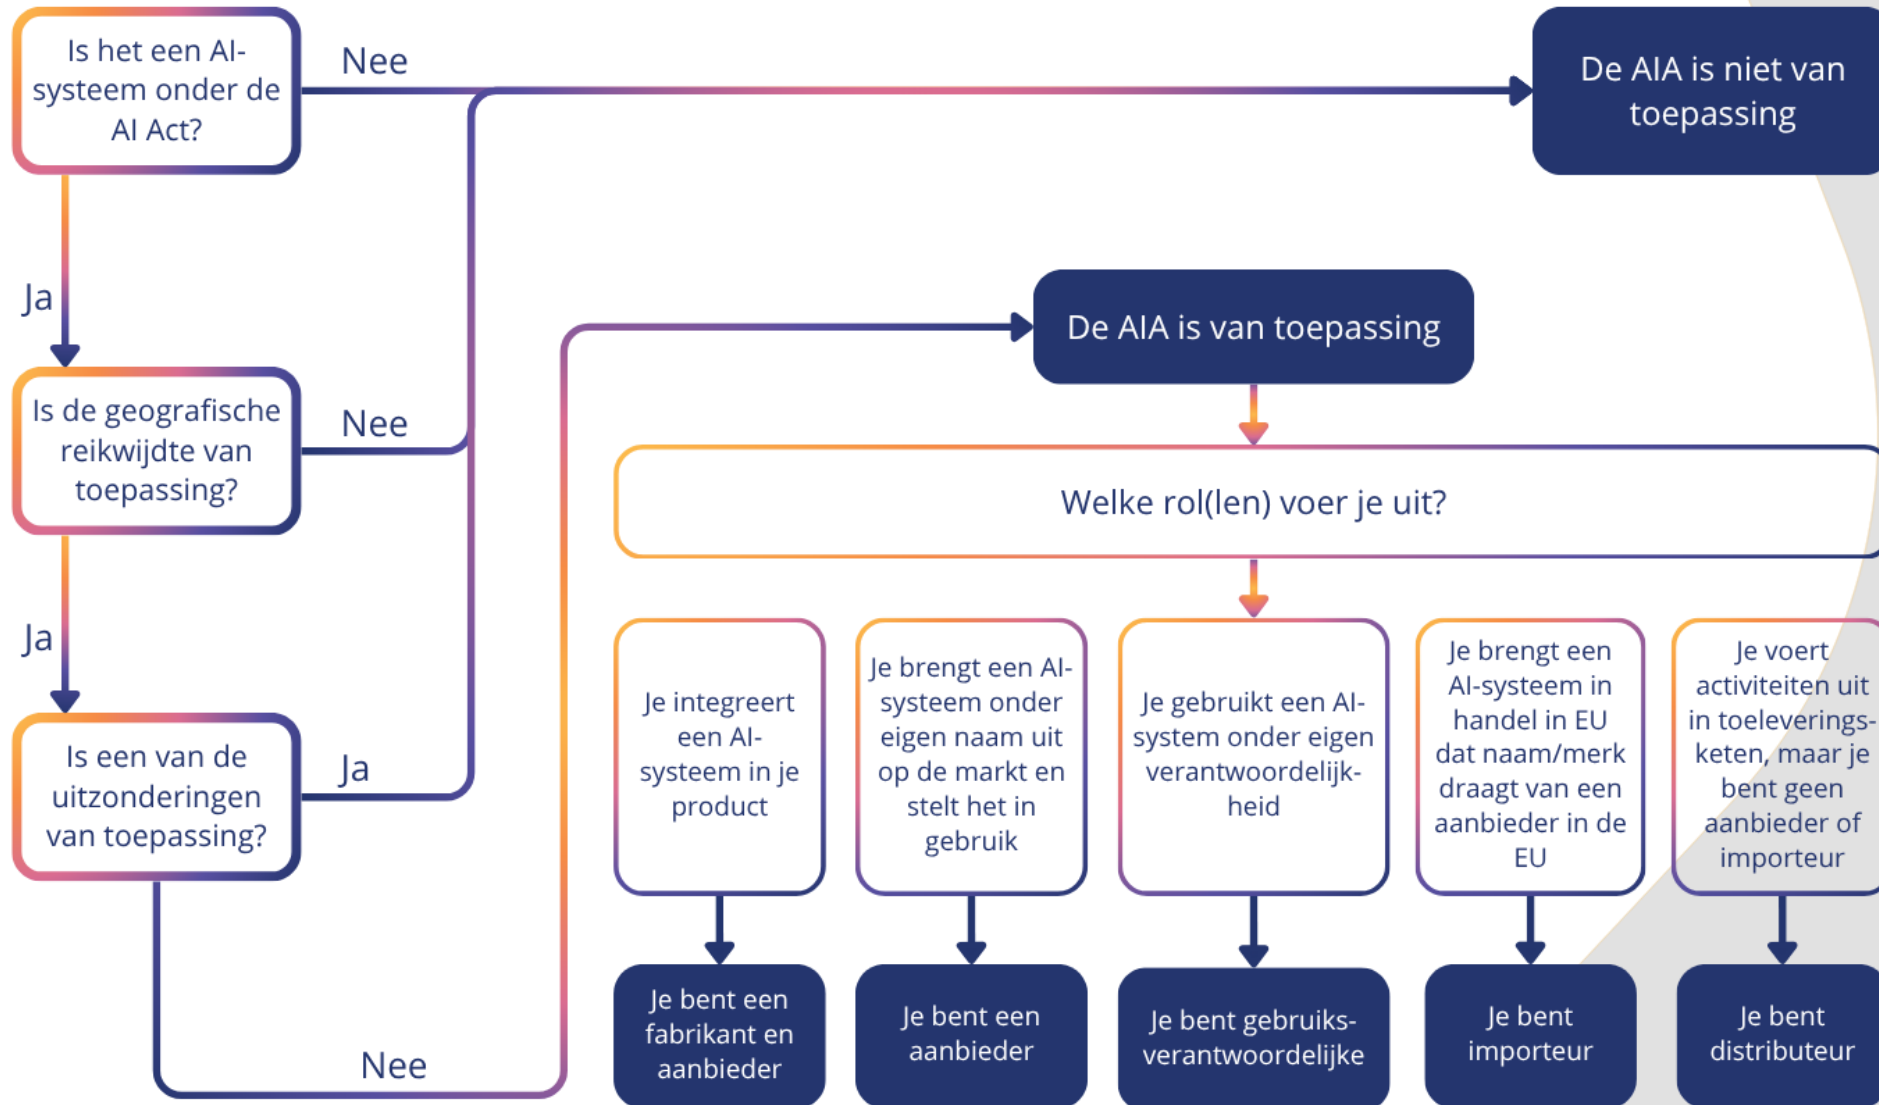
Is het een AI-systeem onder de AI Act?

Nee

De AIA is niet van toepassing

Ja

De AIA is van toepassing

Is de geografische reikwijdte van toepassing?

Nee

Welke rol(len) voer je uit?

Ja

Je integreert een AI-systeem in je product

Je brengt een AI-systeem onder eigen naam uit op de markt en stelt het in gebruik

Je gebruikt een AI-system onder eigen verantwoordelijkheid

Je brengt een AI-systeem in handel in EU dat naam/merk draagt van een aanbieder in de EU

Je voert activiteiten uit in toeleveringsketen, maar je bent geen aanbieder of importeur

Is een van de uitzonderingen van toepassing?

Ja

Je bent een fabrikant en aanbieder

Je bent een aanbieder

Je bent gebruiksverantwoordelijke

Je bent importeur

Je bent distributeur

Nee